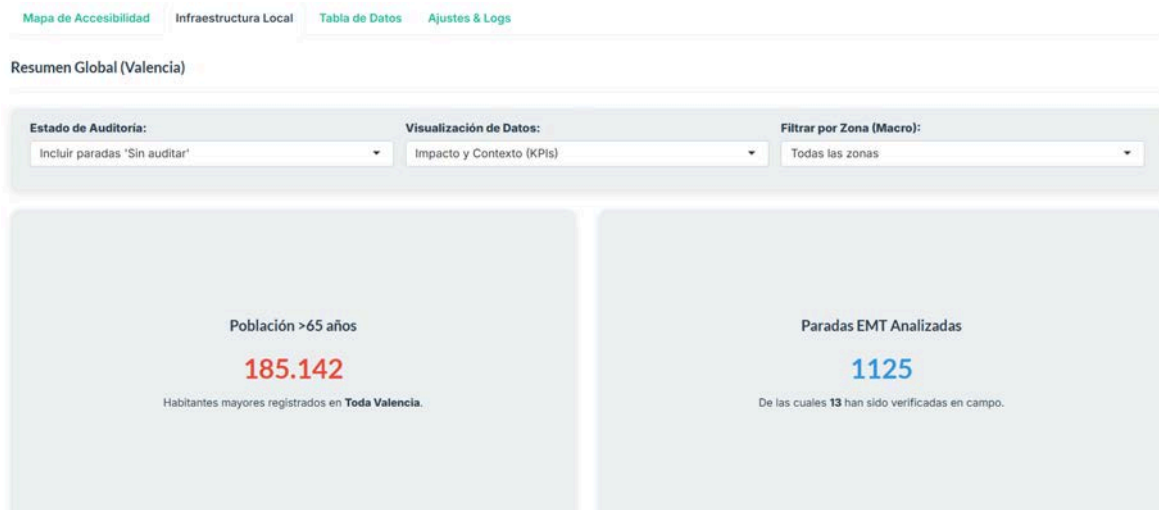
Mapa de Accesibilidad Infraestructura Local Tabla de Datos Ajustes & Logs

Resumen Global (Valencia)

Estado de Auditoría:
Incluir paradas 'Sin auditar'

Visualización de Datos:
Impacto y Contexto (KPIs)

Filtrar por Zona (Macro):
Todas las zonas

Población >65 años
185.142
Habitantes mayores registrados en **Toda Valencia**.

Paradas EMT Analizadas
1125
De las cuales **13** han sido verificadas en campo.